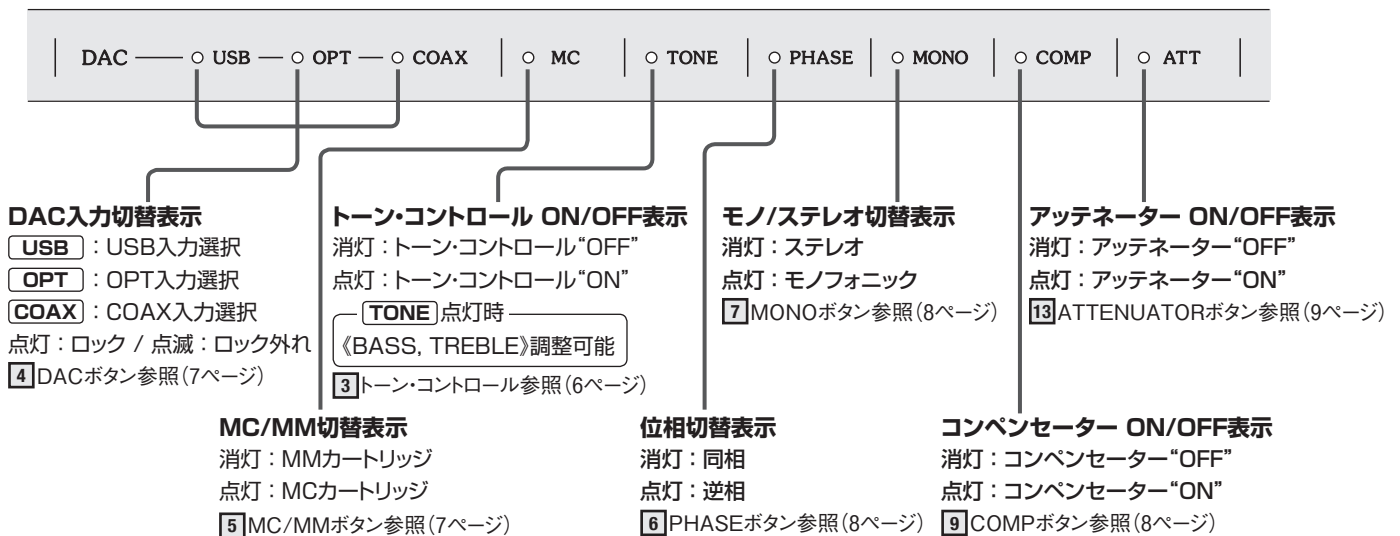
DAC — ○ USB — ○ OPT — ○ COAX | ○ MC | ○ TONE | ○ PHASE | ○ MONO | ○ COMP | ○ ATT

DAC入力切替表示
USB：USB入力選択
OPT：OPT入力選択
COAX：COAX入力選択
点灯：ロック / 点滅：ロック外れ
4 DACボタン参照（7ページ）

トーン・コントロール ON/OFF表示
消灯：トーン・コントロール“OFF”
点灯：トーン・コントロール“ON”
TONE 点灯時
《BASS, TREBLE》調整可能
3 トーン・コントロール参照（6ページ）

モノ/ステレオ切替表示
消灯：ステレオ
点灯：モノフォニック
7 MONOボタン参照（8ページ）

アッテネーター ON/OFF表示
消灯：アッテネーター“OFF”
点灯：アッテネーター“ON”
13 ATTENUATORボタン参照（9ページ）

MC/MM切替表示
消灯：MMカートリッジ
点灯：MCカートリッジ
5 MC/MMボタン参照（7ページ）

位相切替表示
消灯：同相
点灯：逆相
6 PHASEボタン参照（8ページ）

コンペンセーター ON/OFF表示
消灯：コンペンセーター“OFF”
点灯：コンペンセーター“ON”
9 COMPボタン参照（8ページ）